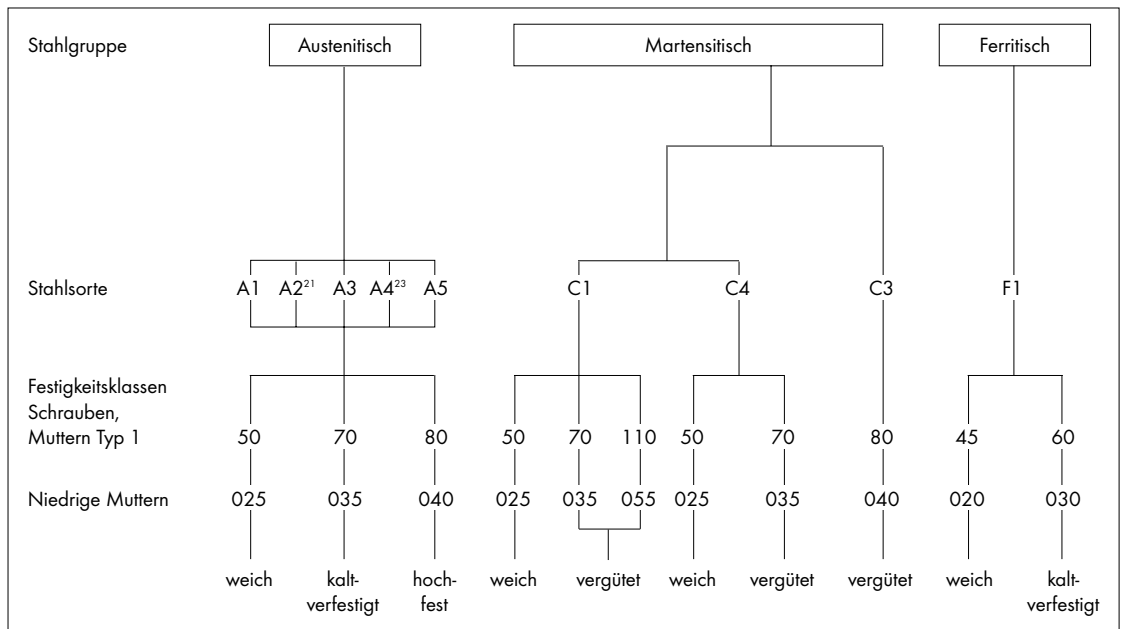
Stahlgruppe

Austenitisch

Martensitisch

Ferritisch

Stahlsorte

A1 A2$^{21}$ A3 A4$^{23}$ A5

C1 C4 C3 F1

Festigkeitsklassen Schrauben, Muttern Typ 1

50 70 80 50 70 110 50 70 80 45 60

Niedrige Muttern

025 035 040 025 035 055 025 035 040 020 030

weich kaltverfestigt hochfest weich vergütet weich vergütet vergütet weich kaltverfestigt